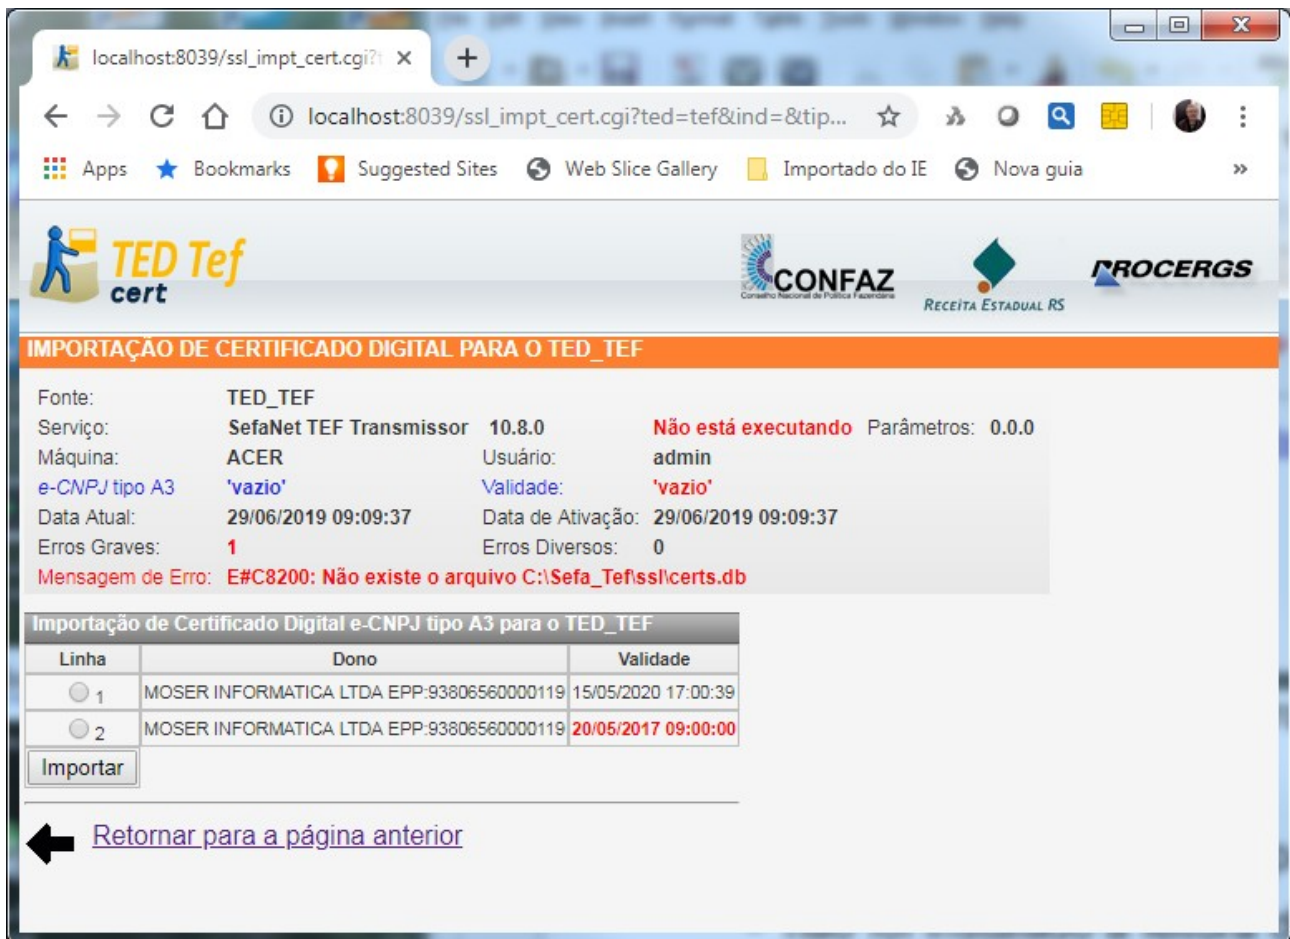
localhost:8039/ssl_impt_cert.cgi?t ×
+

localhost:8039/ssl_impt_cert.cgi?ted=tef&ind=&tip...

Apps  Bookmarks  Suggested Sites  Web Slice Gallery  Importado do IE  Nova guia  »

TED Tef cert

CONFAZ
Conselho Nacional de Política Fazendária

Receita Estadual RS

PROCERGS

IMPORTAÇÃO DE CERTIFICADO DIGITAL PARA O TED_TEF

Fonte: TED_TEF
Serviço: SefaNet TEF Transmissor 10.8.0 Não está executando Parâmetros: 0.0.0
Máquina: ACER Usuário: admin
e-CNPJ tipo A3 'vazio' Validade: 'vazio'
Data Atual: 29/06/2019 09:09:37 Data de Ativação: 29/06/2019 09:09:37
Erros Graves: 1 Erros Diversos: 0
Mensagem de Erro: E#C8200: Não existe o arquivo C:\Sefa_Tef\ssl\certs.db

Importação de Certificado Digital e-CNPJ tipo A3 para o TED_TEF

| Linha | Dono | Validade |
|---|---|---|
| 1 | MOSER INFORMATICA LTDA EPP:93806560000119 | 15/05/2020 17:00:39 |
| 2 | MOSER INFORMATICA LTDA EPP:93806560000119 | 20/05/2017 09:00:00 |

Importar

Retornar para a página anterior